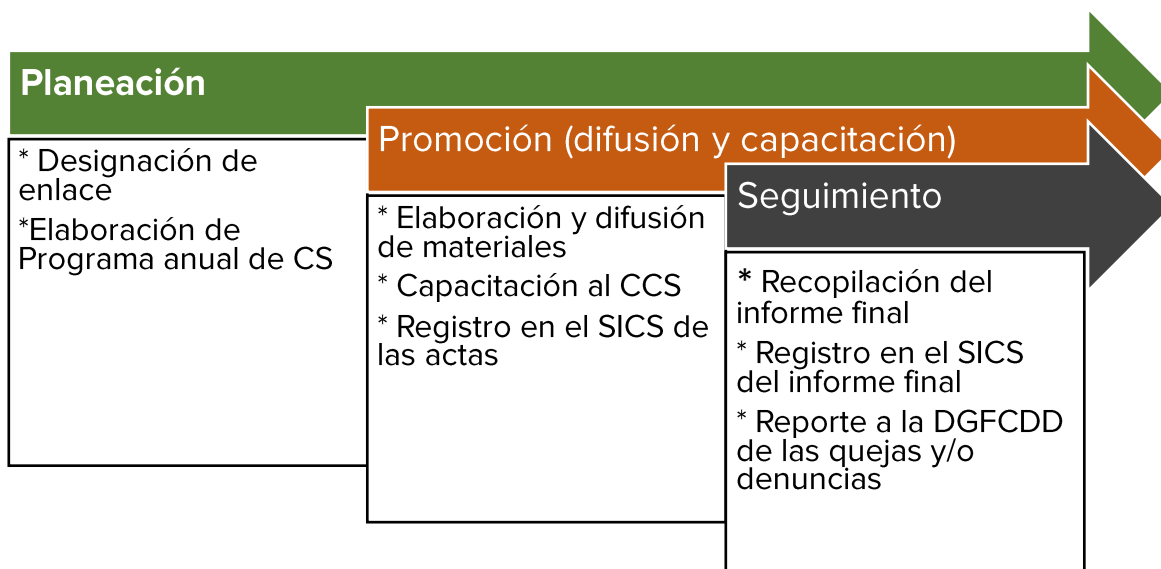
Planeación

* Designación de enlace

*Elaboración de Programa anual de CS

Promoción (difusión y capacitación)

* Elaboración y difusión de materiales

* Capacitación al CCS

* Registro en el SICS de las actas

Seguimiento

* Recopilación del informe final

* Registro en el SICS del informe final

* Reporte a la DGFCDD de las quejas y/o denuncias